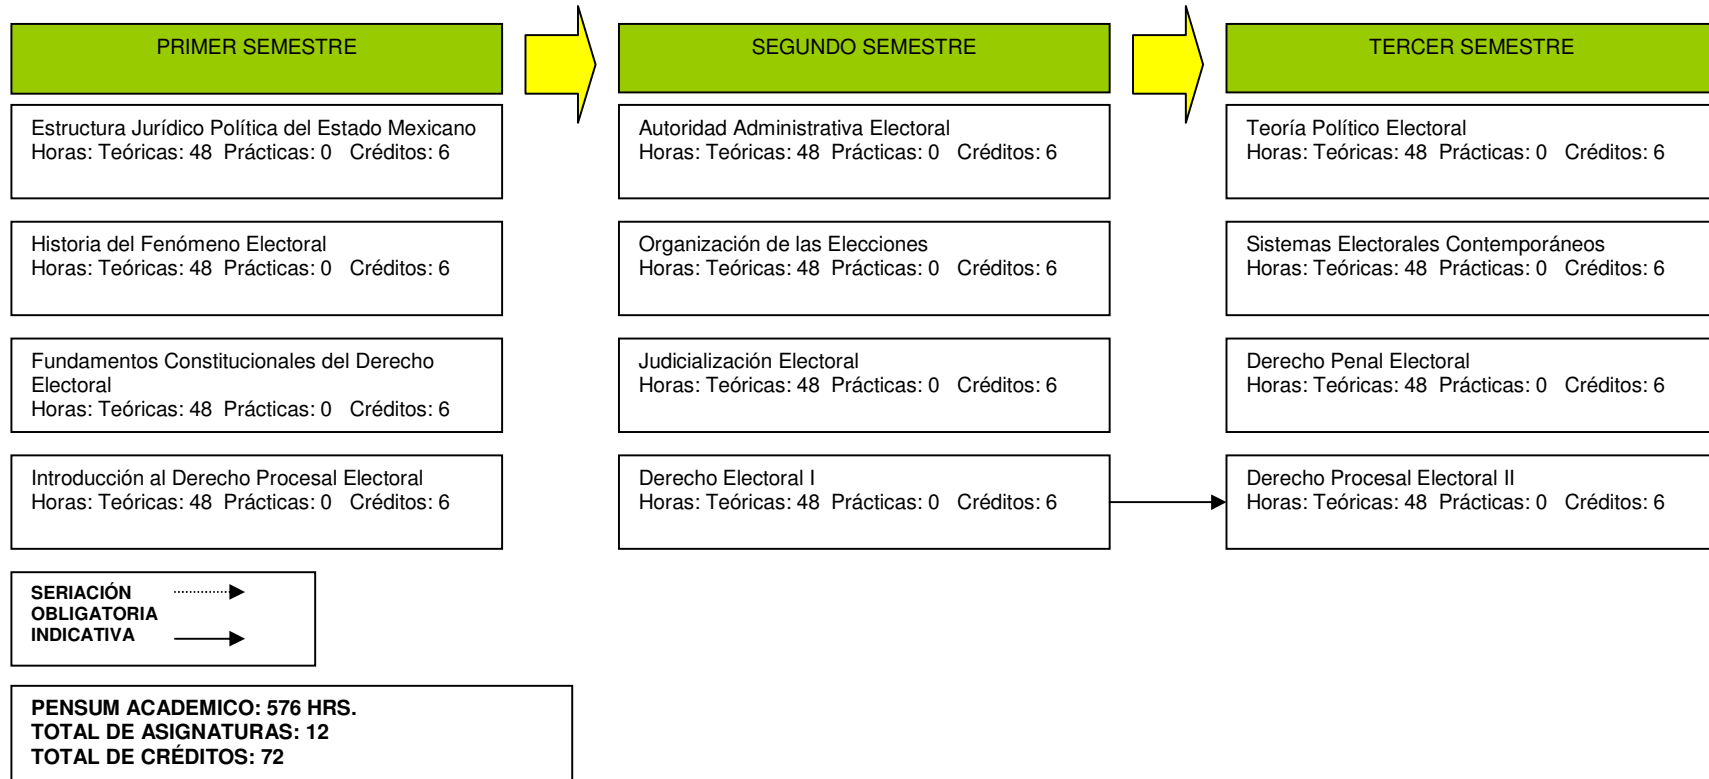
PRIMER SEMESTRE

Estructura Jurídico Política del Estado Mexicano
Horas: Teóricas: 48 Prácticas: 0 Créditos: 6

Historia del Fenómeno Electoral
Horas: Teóricas: 48 Prácticas: 0 Créditos: 6

Fundamentos Constitucionales del Derecho Electoral
Horas: Teóricas: 48 Prácticas: 0 Créditos: 6

Introducción al Derecho Procesal Electoral
Horas: Teóricas: 48 Prácticas: 0 Créditos: 6

SEGUNDO SEMESTRE

Autoridad Administrativa Electoral
Horas: Teóricas: 48 Prácticas: 0 Créditos: 6

Organización de las Elecciones
Horas: Teóricas: 48 Prácticas: 0 Créditos: 6

Judicialización Electoral
Horas: Teóricas: 48 Prácticas: 0 Créditos: 6

Derecho Electoral I
Horas: Teóricas: 48 Prácticas: 0 Créditos: 6

TERCER SEMESTRE

Teoría Político Electoral
Horas: Teóricas: 48 Prácticas: 0 Créditos: 6

Sistemas Electorales Contemporáneos
Horas: Teóricas: 48 Prácticas: 0 Créditos: 6

Derecho Penal Electoral
Horas: Teóricas: 48 Prácticas: 0 Créditos: 6

Derecho Procesal Electoral II
Horas: Teóricas: 48 Prácticas: 0 Créditos: 6

SERIACIÓN
OBLIGATORIA
INDICATIVA

PENSUM ACADEMICO: 576 HRS.
TOTAL DE ASIGNATURAS: 12
TOTAL DE CRÉDITOS: 72